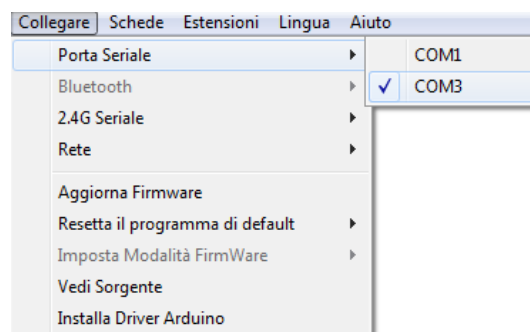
Collegare Schede Estensioni Lingua Aiuto

Porta Seriale
Bluetooth
2.4G Seriale
Rete

Aggiorna Firmware
Resetta il programma di default
Imposta Modalità FirmWare
Vedi Sorgente
Installa Driver Arduino

COM1
✓ COM3